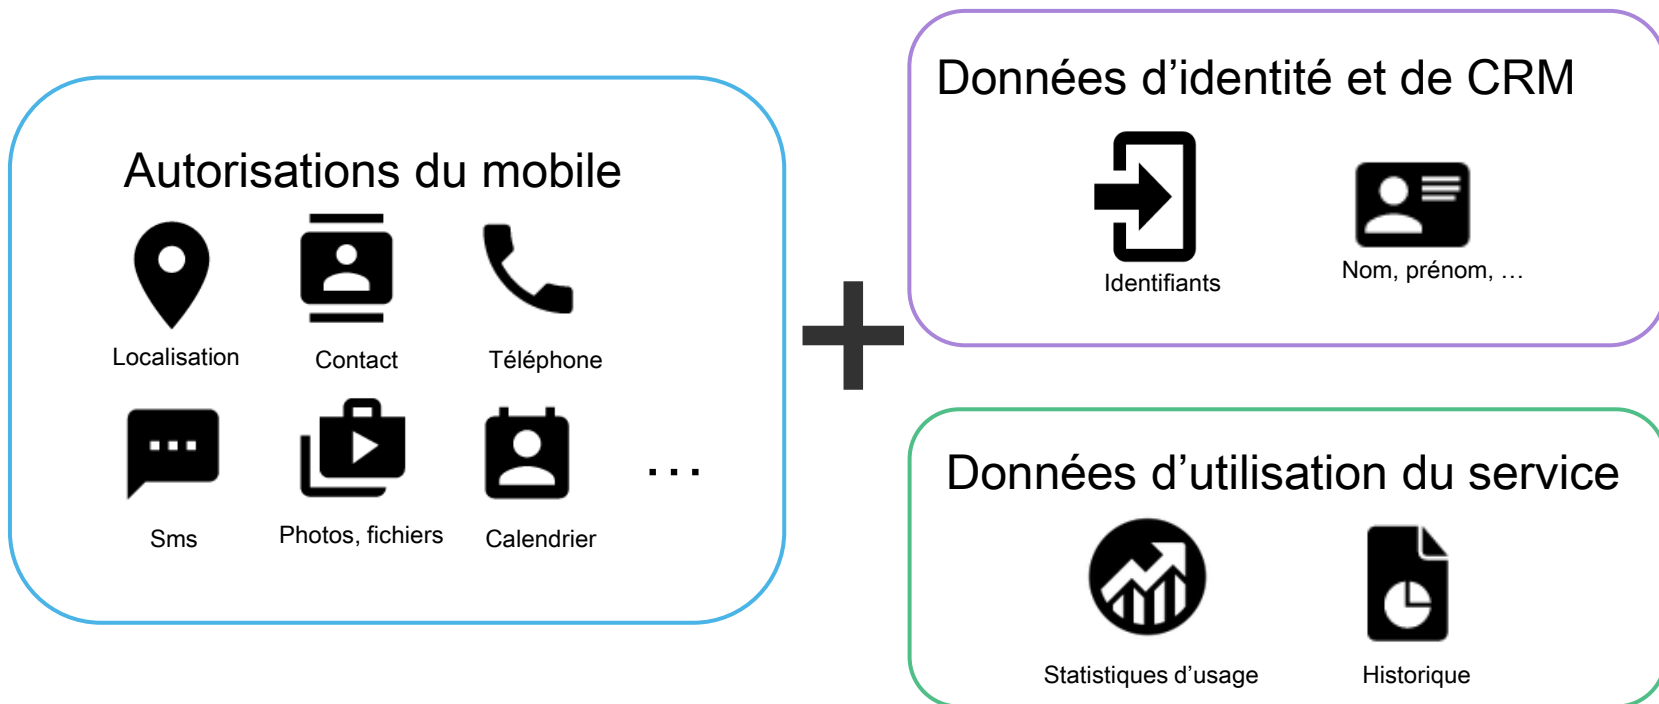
Autorisations du mobile

Localisation

Contact

Téléphone

Sms

Photos, fichiers

Calendrier

…

+

Données d'identité et de CRM

Identifiants

Nom, prénom, …

Données d'utilisation du service

Statistiques d'usage

Historique